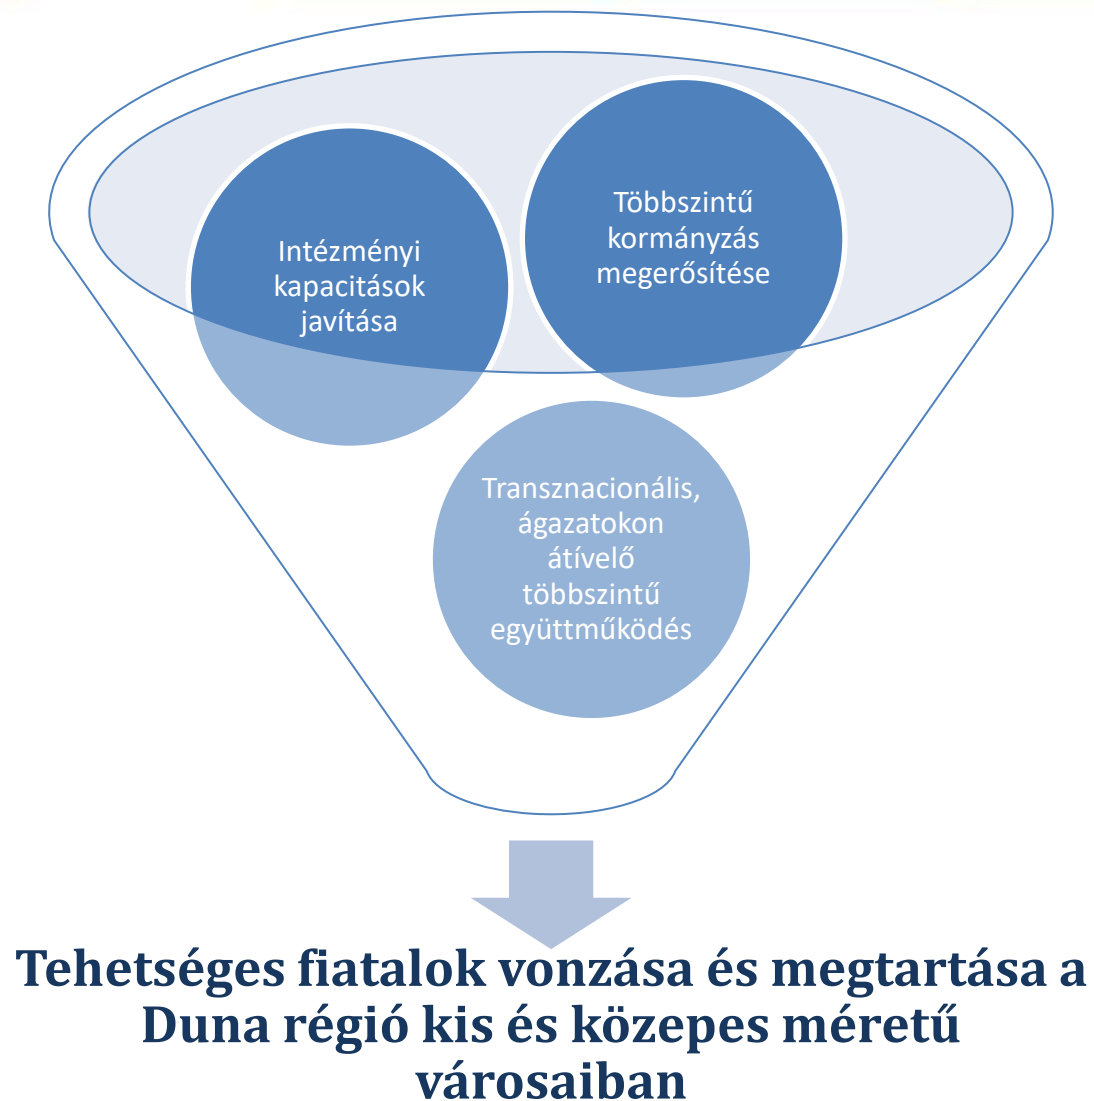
Intézményi kapacitások javítása

Többszintű kormányzás megerősítése

Transznacionális, ágazatokon átívelő többszintű együttműködés

Tehetséges fiatalok vonzása és megtartása a Duna régió kis és közepes méretű városaiban